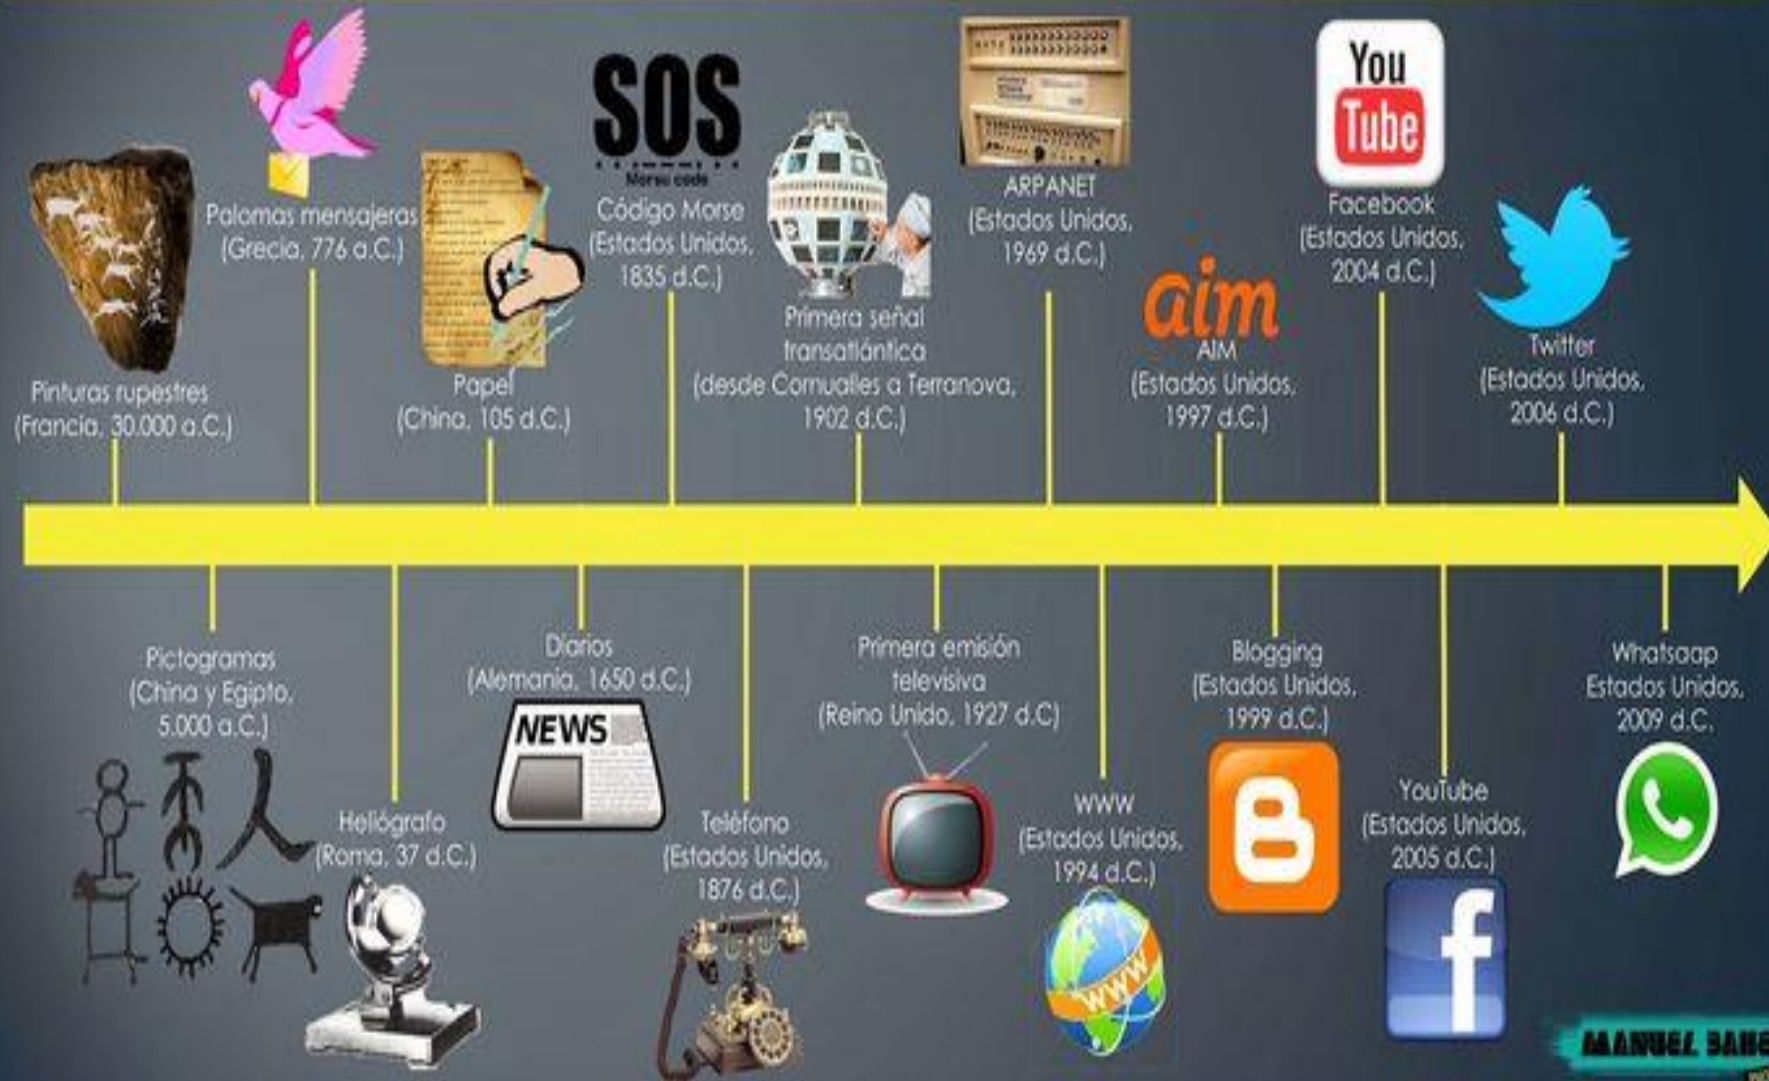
Pinturas rupestres (Francia, 30.000 a.C.)

Palomas mensajeras (Grecia, 776 a.C.)

Papel (China, 105 d.C.)

SOS
Morse code
Código Morse (Estados Unidos, 1835 d.C.)

Primera señal transatlántica (desde Cornualles a Terranova, 1902 d.C.)

ARPANET (Estados Unidos, 1969 d.C.)

aim
AIM (Estados Unidos, 1997 d.C.)

You Tube
Facebook (Estados Unidos, 2004 d.C.)

Twitter (Estados Unidos, 2006 d.C.)

Pictogramas (China y Egipto, 5.000 a.C.)

Heliógrafo (Roma, 37 d.C.)

Diarios (Alemania, 1650 d.C.)

NEWS

Teléfono (Estados Unidos, 1876 d.C.)

Primera emisión televisiva (Reino Unido, 1927 d.C)

WWW (Estados Unidos, 1994 d.C.)

www

Blogging (Estados Unidos, 1999 d.C.)

YouTube (Estados Unidos, 2005 d.C.)

Whatsaap Estados Unidos, 2009 d.C.

MANUEL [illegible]